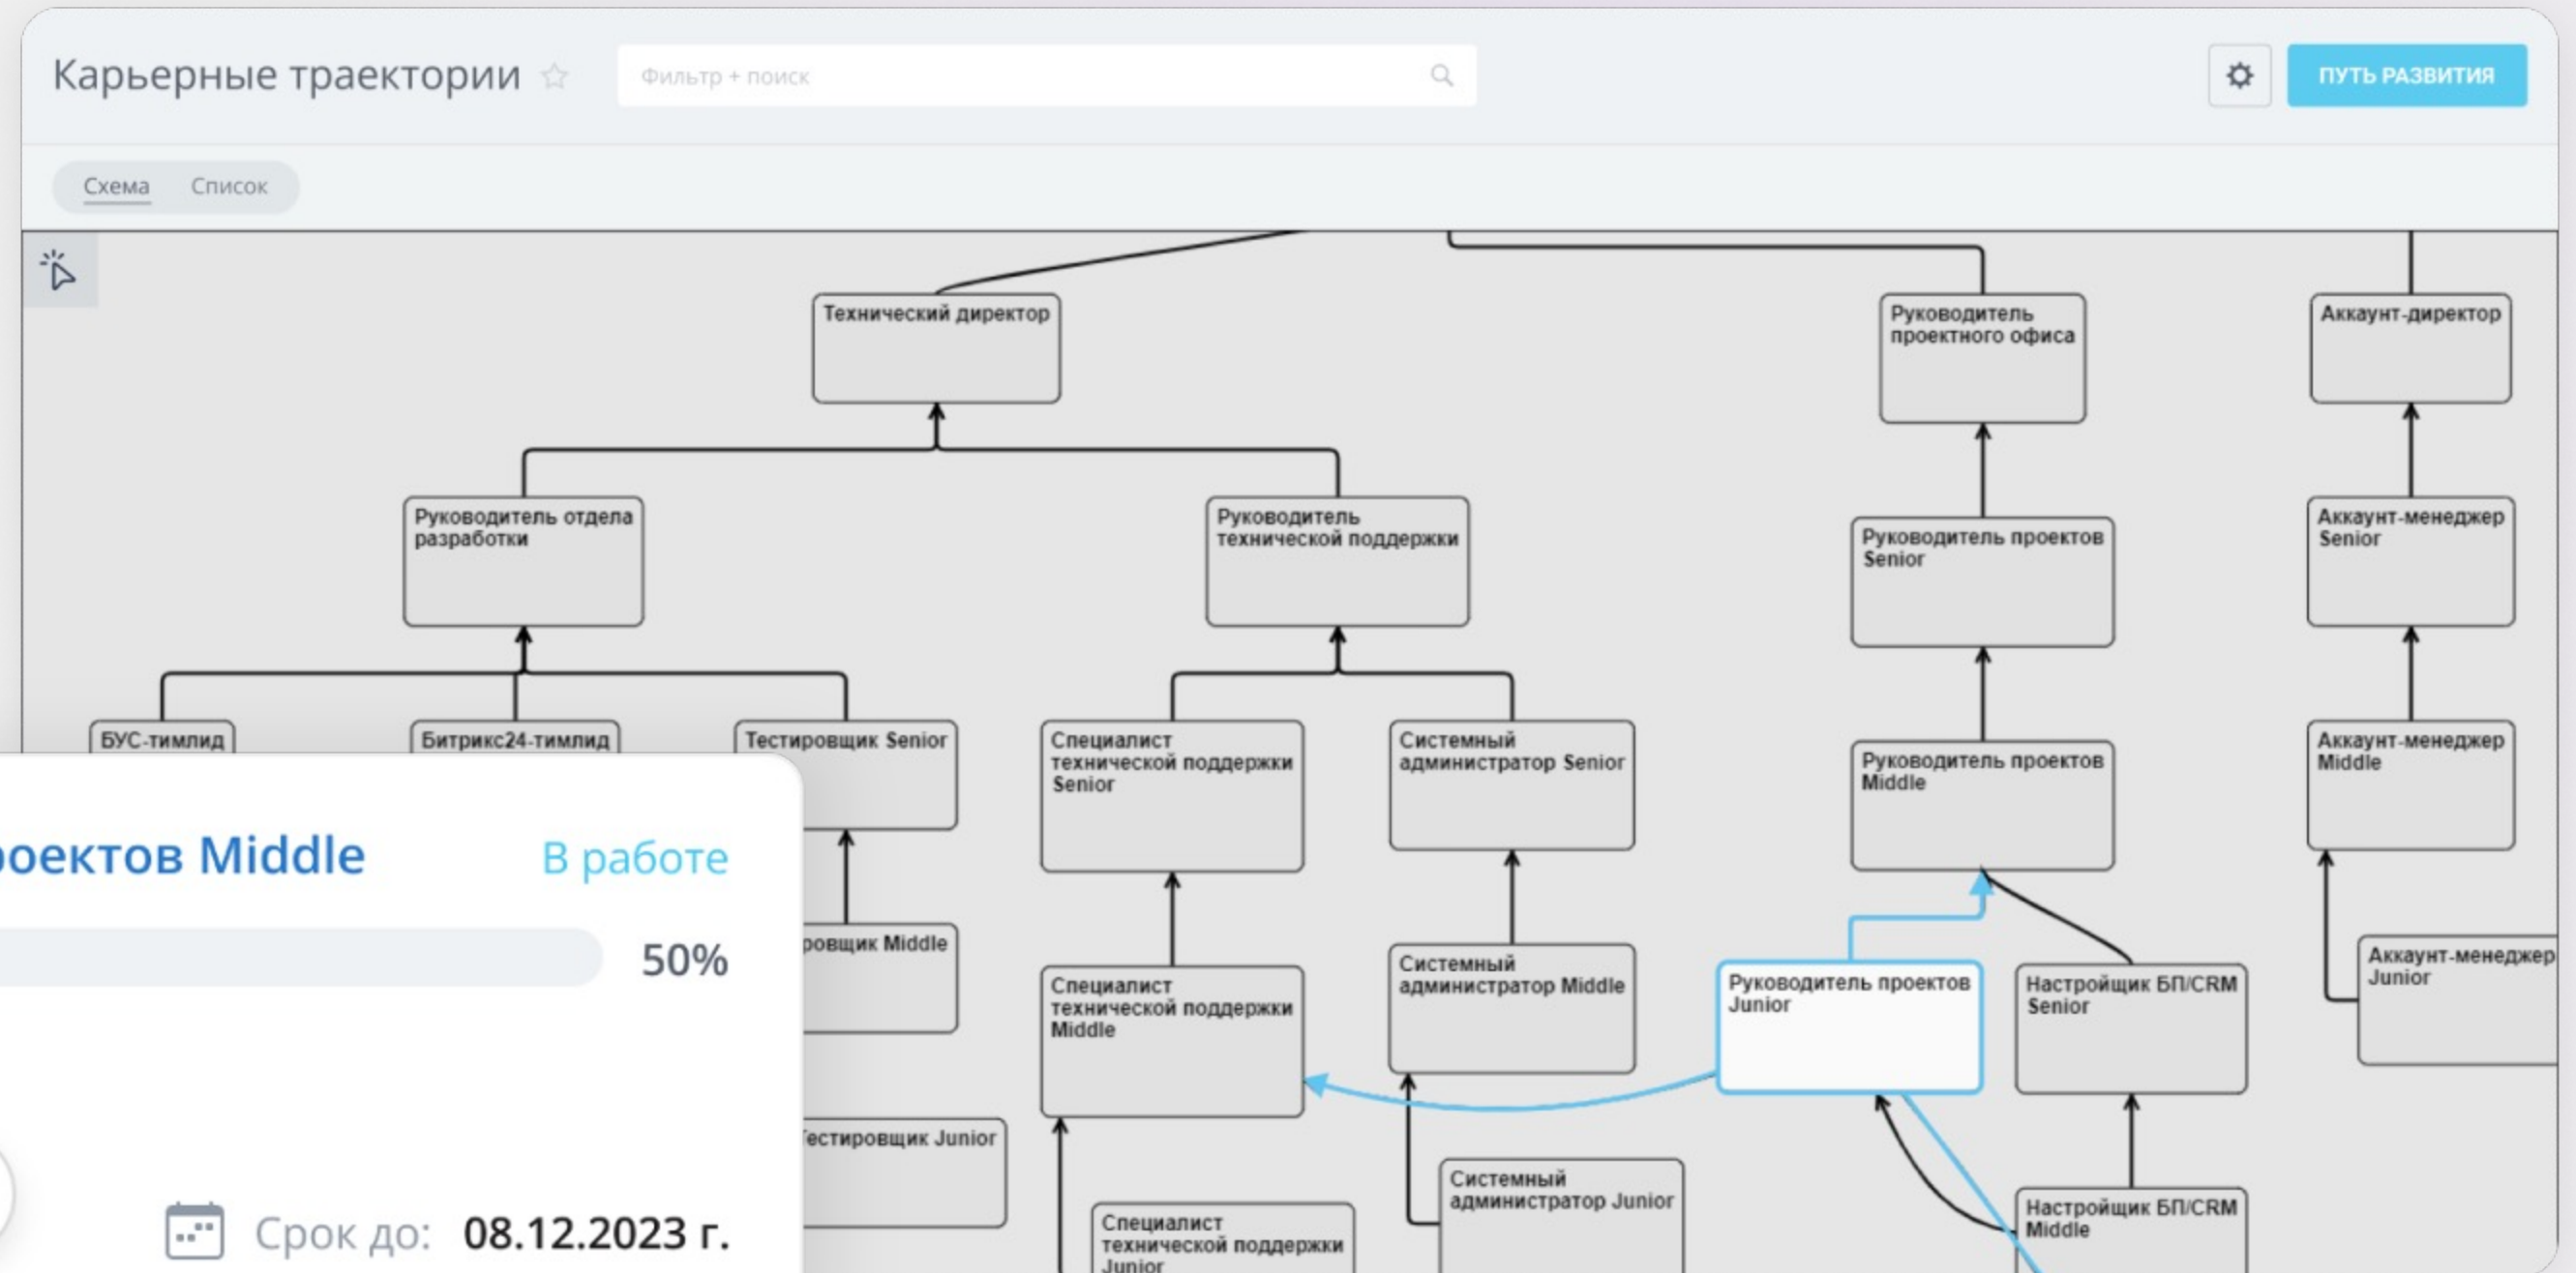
Карьерные траектории ☆

Фильтр + поиск

ПУТЬ РАЗВИТИЯ

Схема Список

Технический директор

Руководитель проектного офиса

Аккаунт-директор

Руководитель отдела разработки

Руководитель технической поддержки

Руководитель проектов Senior

Аккаунт-менеджер Senior

БУС-тимлид

Битрикс24-тимлид

Тестировщик Senior

Специалист технической поддержки Senior

Системный администратор Senior

Руководитель проектов Middle

Аккаунт-менеджер Middle

оектов Middle

В работе

50%

ровщик Middle

Специалист технической поддержки Middle

Системный администратор Middle

Руководитель проектов Junior

Настройщик БП/CRM Senior

Аккаунт-менеджер Junior

естировщик Junior

Системный администратор Junior

Специалист технической поддержки Junior

Настройщик БП/CRM Middle

Срок до: 08.12.2023 г.